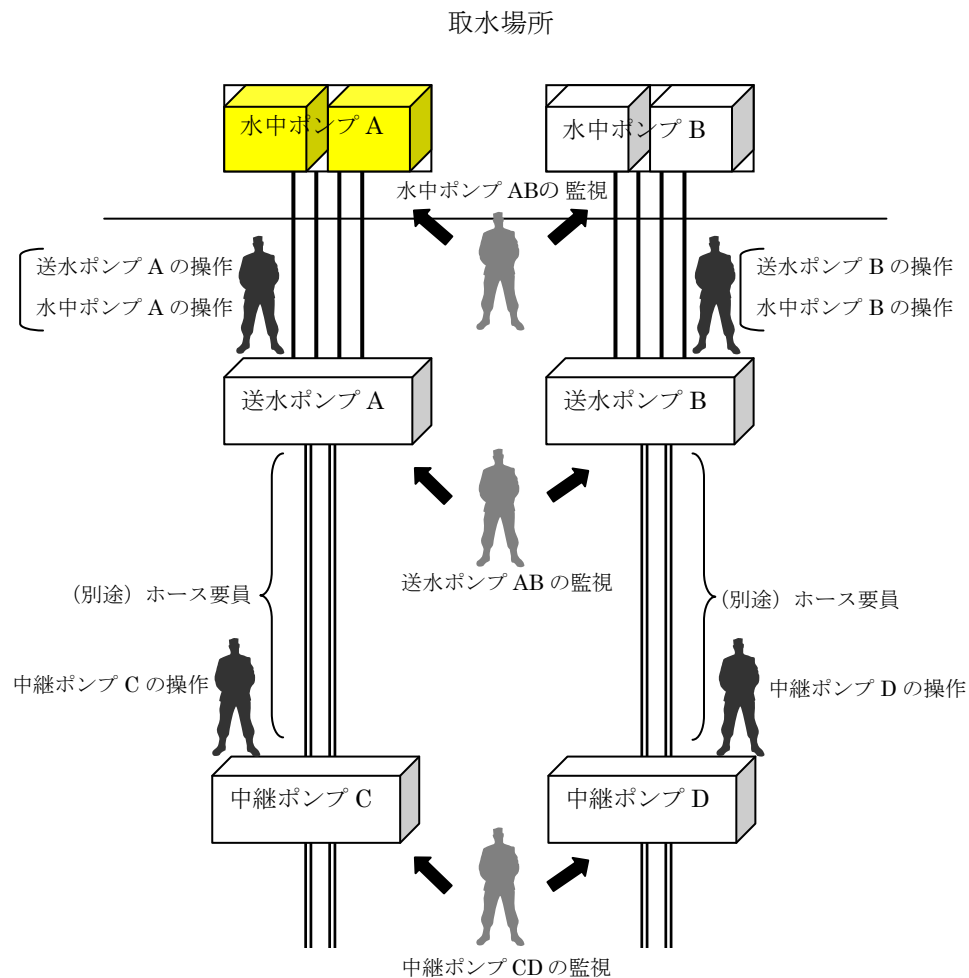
取水場所

水中ポンプ A

水中ポンプ B

水中ポンプ ABの 監視

送水ポンプ A の操作
水中ポンプ A の操作

送水ポンプ B の操作
水中ポンプ B の操作

送水ポンプ A

送水ポンプ B

送水ポンプ AB の監視

（別途）ホース要員

（別途）ホース要員

中継ポンプ C の操作

中継ポンプ D の操作

中継ポンプ C

中継ポンプ D

中継ポンプ CD の監視